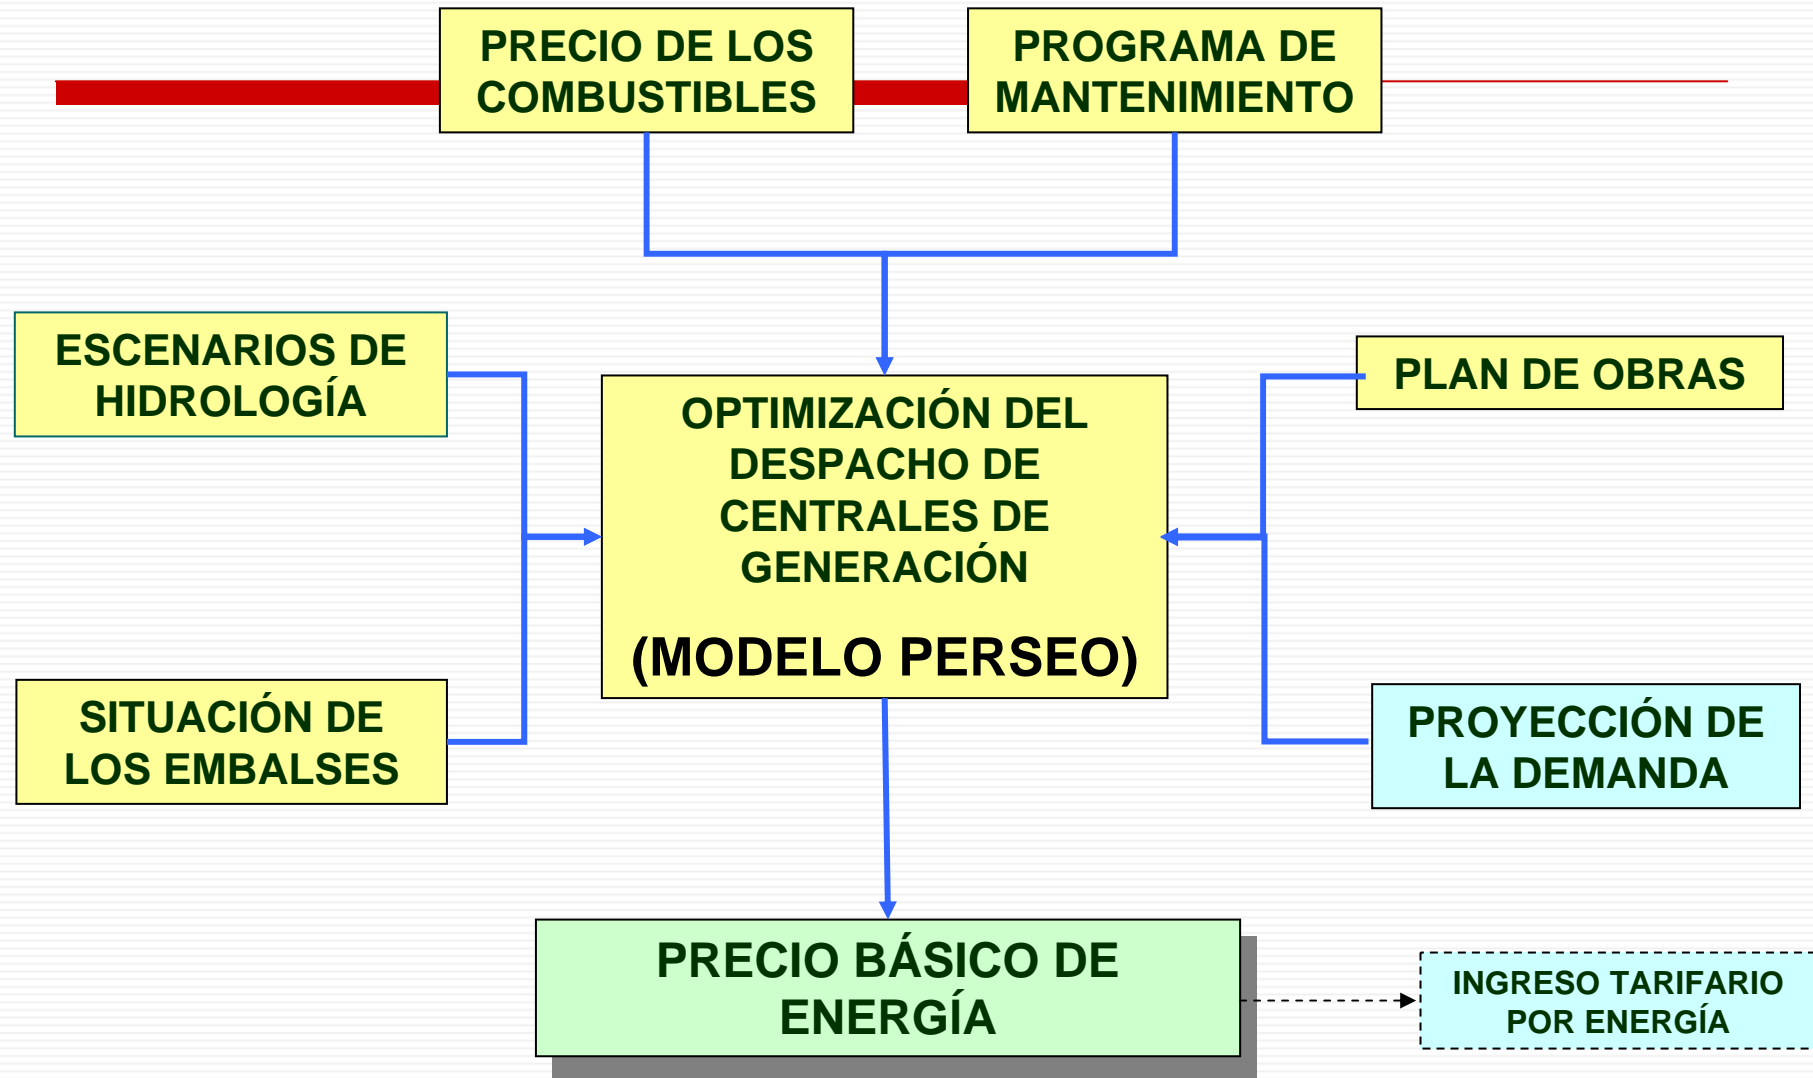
PRECIO DE LOS COMBUSTIBLES

PROGRAMA DE MANTENIMIENTO

ESCENARIOS DE HIDROLOGÍA

OPTIMIZACIÓN DEL DESPACHO DE CENTRALES DE GENERACIÓN

(MODELO PERSEO)

PLAN DE OBRAS

SITUACIÓN DE LOS EMBALSES

PROYECCIÓN DE LA DEMANDA

PRECIO BÁSICO DE ENERGÍA

INGRESO TARIFARIO POR ENERGÍA